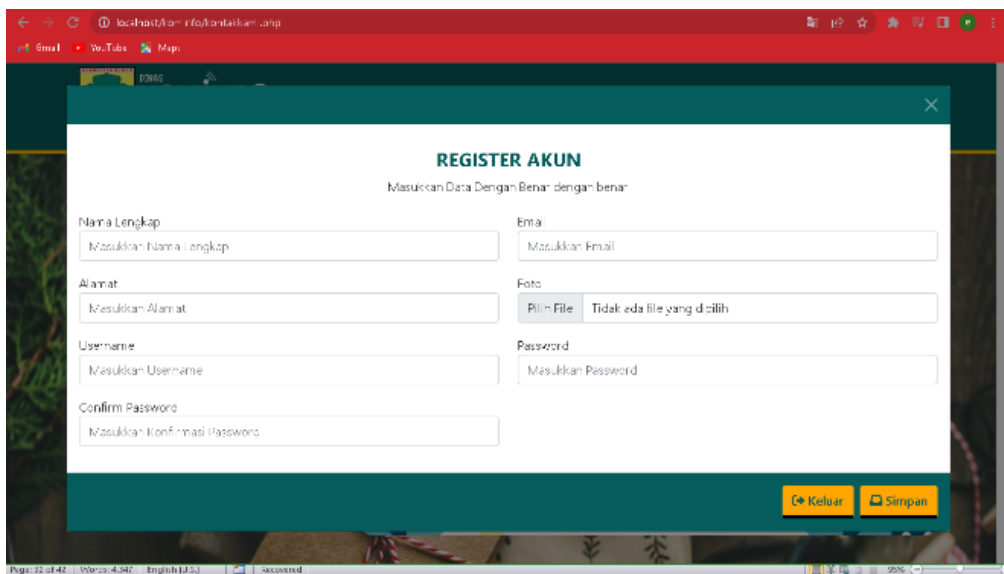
localhost/kominfo/kontakkami.php

Gmail YouTube Maps

DINAS

×

REGISTER AKUN

Masukkan Data Dengan Benar dengan benar

Nama Lengkap

Masukkan Nama Lengkap

Email

Masukkan Email

Alamat

Masukkan Alamat

Foto

Pilih File Tidak ada file yang dipilih

Username

Masukkan Username

Password

Masukkan Password

Confirm Password

Masukkan Konfirmasi Password

Keluar

Simpan

Page: 32 of 42 Words: 4.947 English (U.S.) Recovered 95%